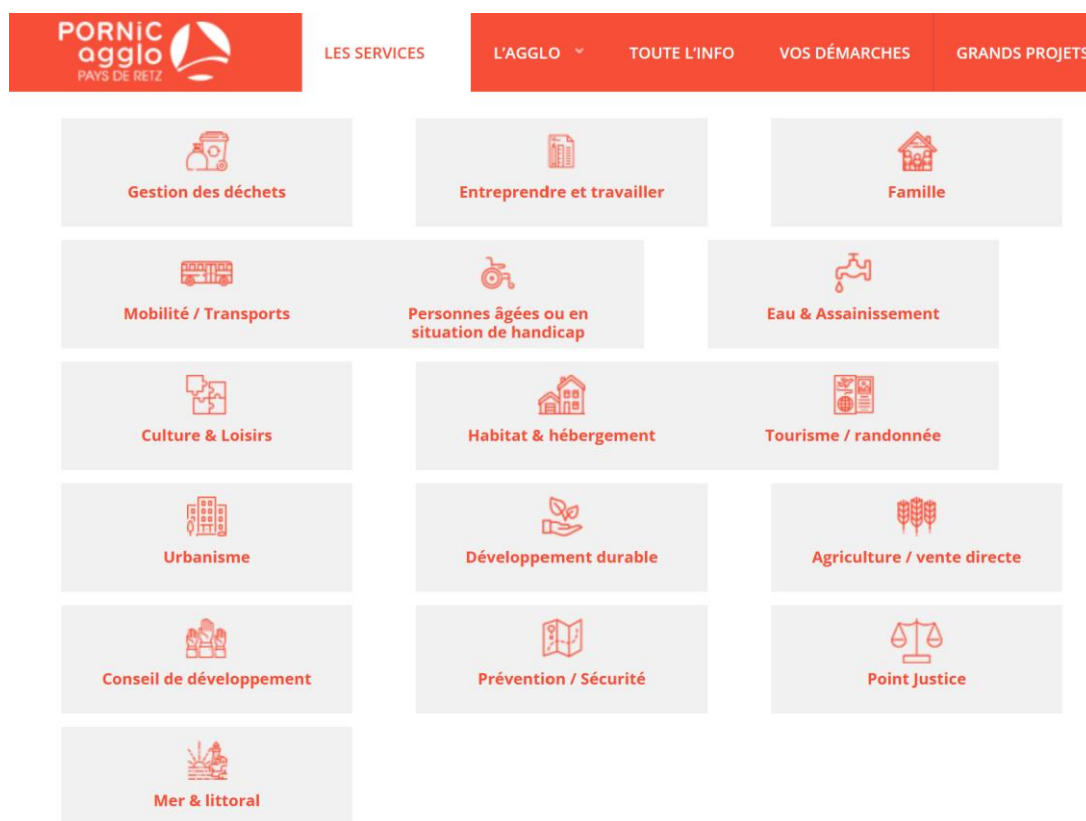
PORNiC agglo PAYS DE RETZ

LES SERVICES

L'AGGLO

TOUTE L'INFO

VOS DÉMARCHES

GRANDS PROJETS

Gestion des déchets

Entreprendre et travailler

Famille

Mobilité / Transports

Personnes âgées ou en situation de handicap

Eau & Assainissement

Culture & Loisirs

Habitat & hébergement

Tourisme / randonnée

Urbanisme

Développement durable

Agriculture / vente directe

Conseil de développement

Prévention / Sécurité

Point Justice

Mer & littoral